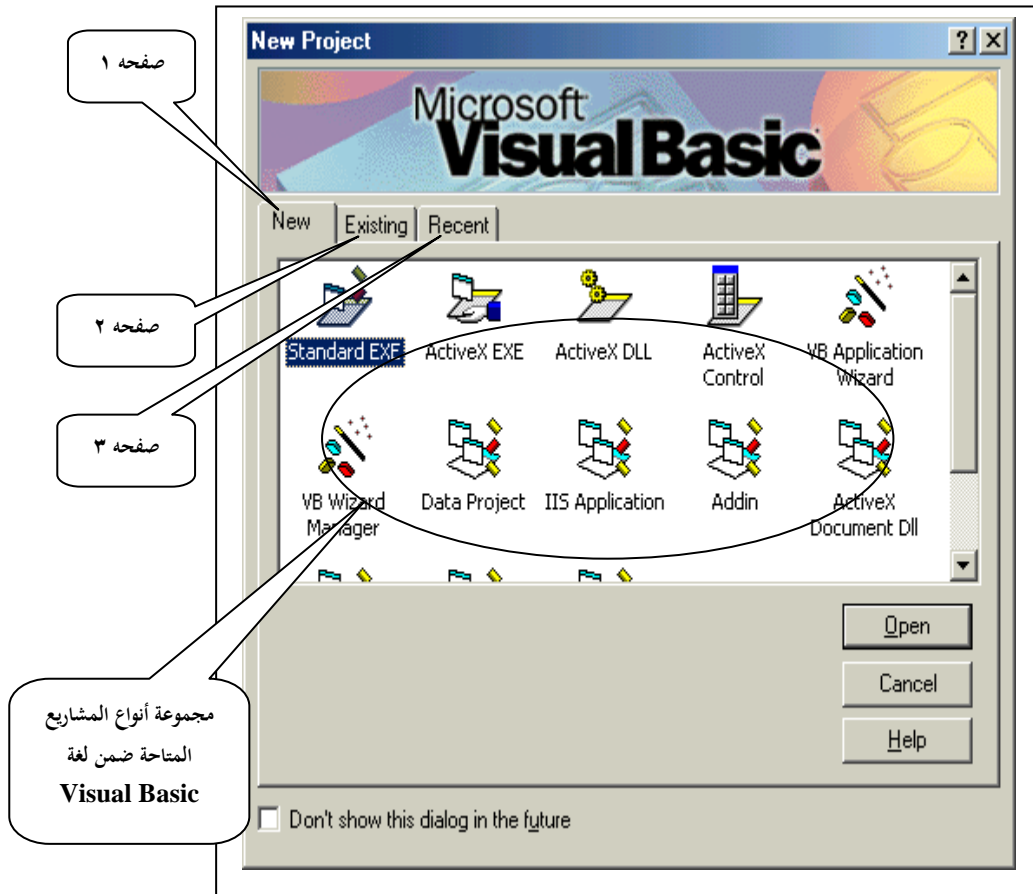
New Project

?

×

Microsoft Visual Basic

صفحه ١

New

Existing

Recent

صفحه ٢

صفحه ٣

Standard EXE

ActiveX EXE

ActiveX DLL

ActiveX Control

VB Application Wizard

VB Wizard Manager

Data Project

IIS Application

Addin

ActiveX Document Dll

Open

Cancel

Help

مجموعة أنواع المشاريع المتاحة ضمن لغة Visual Basic

Don't show this dialog in the future